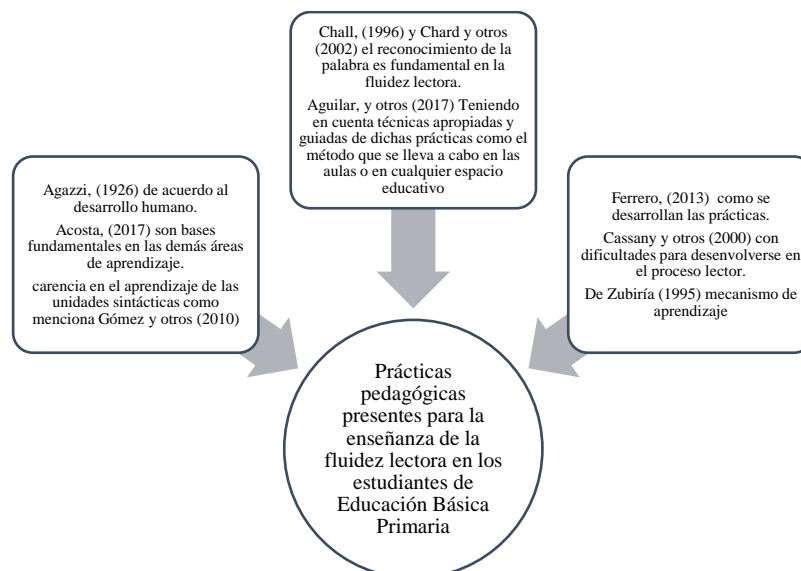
Chall, (1996) y Chard y otros (2002) el reconocimiento de la palabra es fundamental en la fluidez lectora.

Aguilar, y otros (2017) Teniendo en cuenta técnicas apropiadas y guiadas de dichas prácticas como el método que se lleva a cabo en las aulas o en cualquier espacio educativo

Agazzi, (1926) de acuerdo al desarrollo humano.

Acosta, (2017) son bases fundamentales en las demás áreas de aprendizaje.

carencia en el aprendizaje de las unidades sintácticas como menciona Gómez y otros (2010)

Ferrero, (2013) como se desarrollan las prácticas.

Cassany y otros (2000) con dificultades para desenvolverse en el proceso lector.

De Zubiría (1995) mecanismo de aprendizaje

Prácticas pedagógicas presentes para la enseñanza de la fluidez lectora en los estudiantes de Educación Básica Primaria